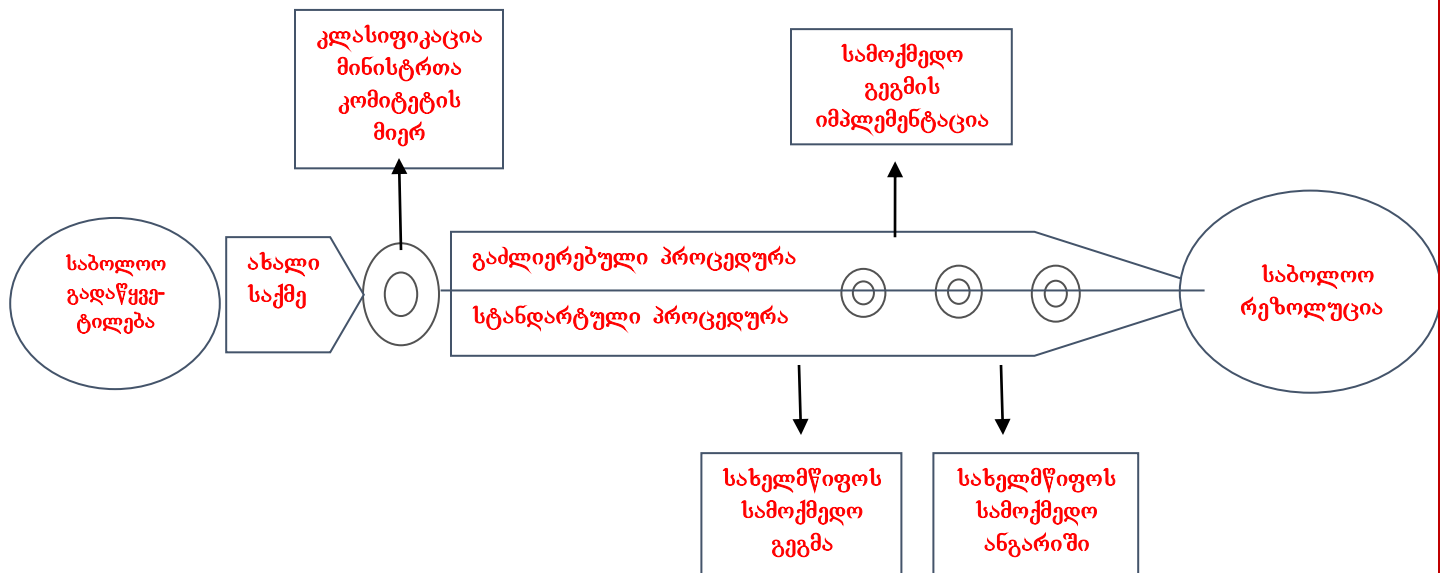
კლასიფიკაცია მინისტრთა კომიტეტის მიერ

სამოქმედო გეგმის იმპლემენტაცია

საბოლოო გადაწყვეტილება

ახალი საქმე

გაძლიერებული პროცედურა

სტანდარტული პროცედურა

საბოლოო რეზოლუცია

სახელმწიფოს სამოქმედო გეგმა

სახელმწიფოს სამოქმედო ანგარიში